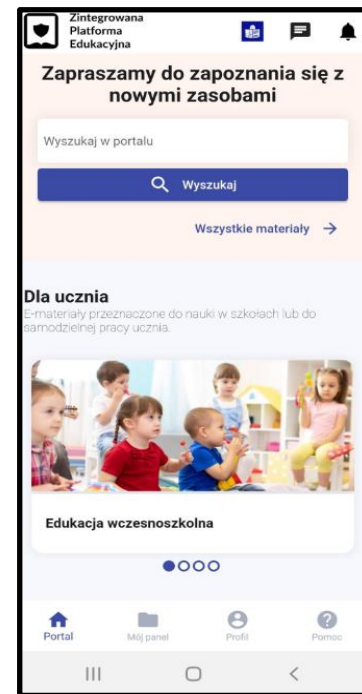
Zintegrowana Platforma Edukacyjna

Zapraszamy do zapoznania się z nowymi zasobami

Wyszukaj w portalu

Wyszukaj

Wszystkie materiały →

Dla ucznia

E-materiały przeznaczone do nauki w szkołach lub do samodzielnej pracy ucznia.

Edukacja wczesnoszkolna

Portal
Mój panel
Profil
Pomoc